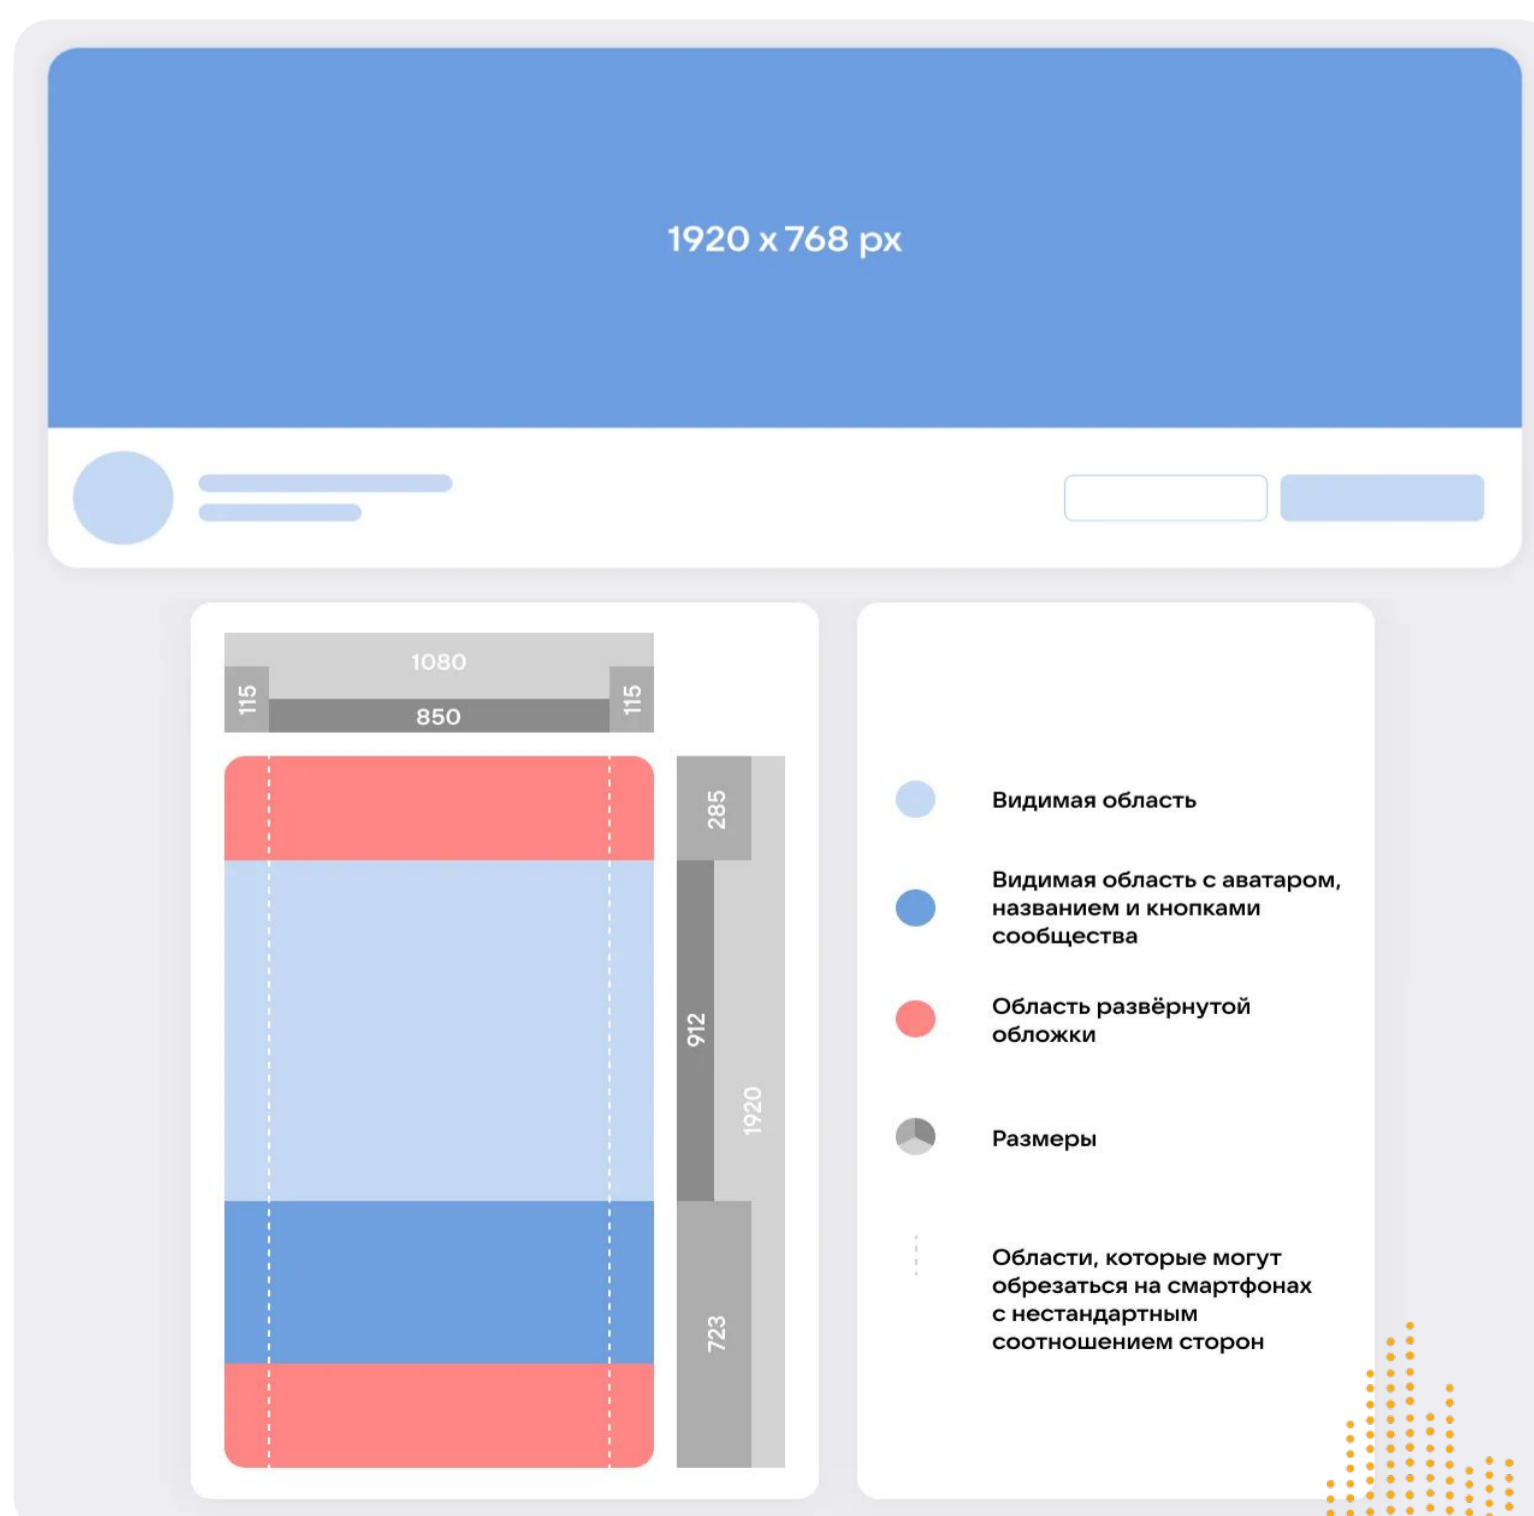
1920 x 768 px

1080

115

850

115

285

912

1920

723

Видимая область

Видимая область с аватаром, названием и кнопками сообщества

Область развёрнутой обложки

Размеры

Области, которые могут обрезаться на смартфонах с нестандартным соотношением сторон